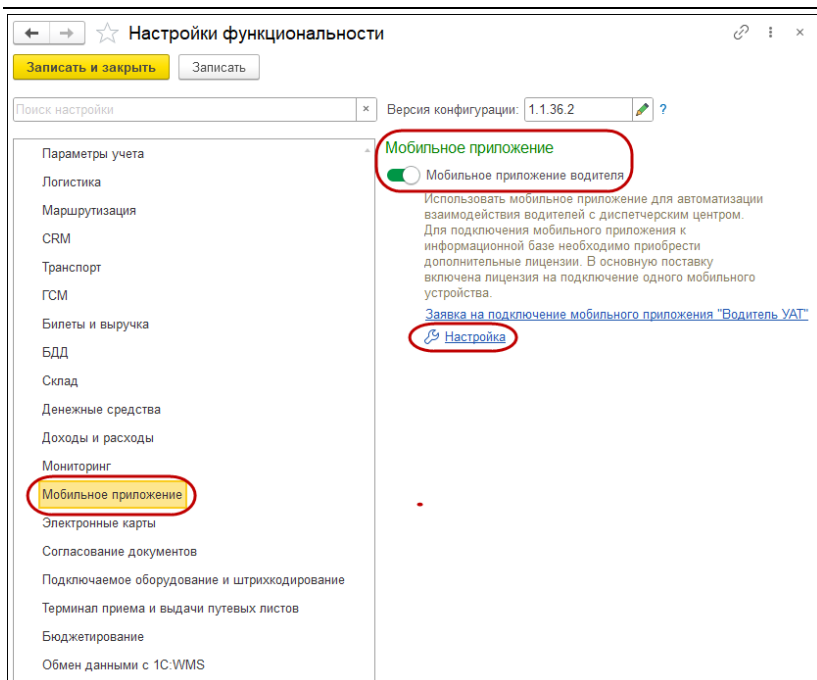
Настройки функциональности

Записать и закрыть
Записать

Поиск настройки
Версия конфигурации: 1.1.36.2
?

Параметры учета
Логистика
Маршрутизация
CRM
Транспорт
ГСМ
Билеты и выручка
БДД
Склад
Денежные средства
Доходы и расходы
Мониторинг
Мобильное приложение
Электронные карты
Согласование документов
Подключаемое оборудование и штрихкодирование
Терминал приема и выдачи путевых листов
Бюджетирование
Обмен данными с 1С:WMS

Мобильное приложение

Мобильное приложение водителя

Использовать мобильное приложение для автоматизации взаимодействия водителей с диспетчерским центром. Для подключения мобильного приложения к информационной базе необходимо приобрести дополнительные лицензии. В основную поставку включена лицензия на подключение одного мобильного устройства.

Заявка на подключение мобильного приложения "Водитель УАТ"

Настройка